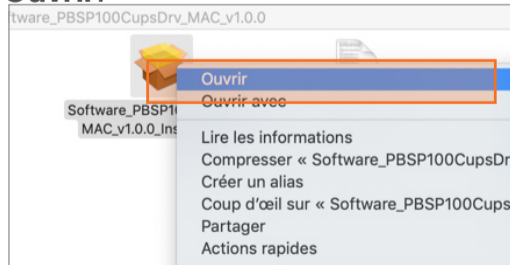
Ouvrir

tware_PBSP100CupsDrv_MAC_v1.0.0

Software_PBSP10
MAC_v1.0.0_Ins

Ouvrir
Ouvrir avec
Lire les informations
Compresser « Software_PBSP100CupsDr
Créer un alias
Coup d'œil sur « Software_PBSP100Cups
Partager
Actions rapides